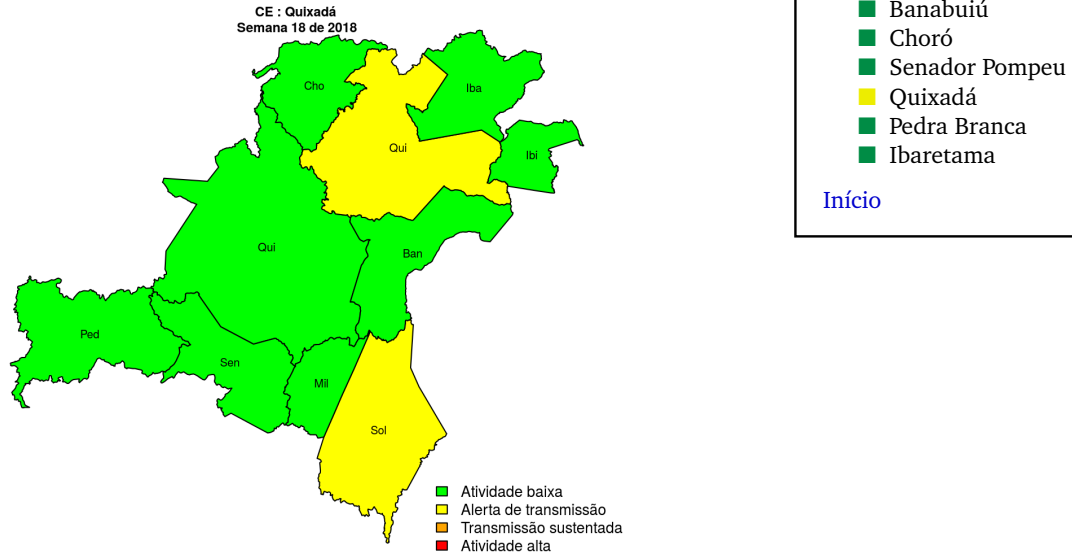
CE : Quixadá
Semana 18 de 2018

Cho
Iba
Qui
Ibi
Qui
Ban
Ped
Sen
Mil
Sol

Atividade baixa
Alerta de transmissão
Transmissão sustentada
Atividade alta

Banabuiú
Choró
Senador Pompeu
Quixadá
Pedra Branca
Ibaretama

Início